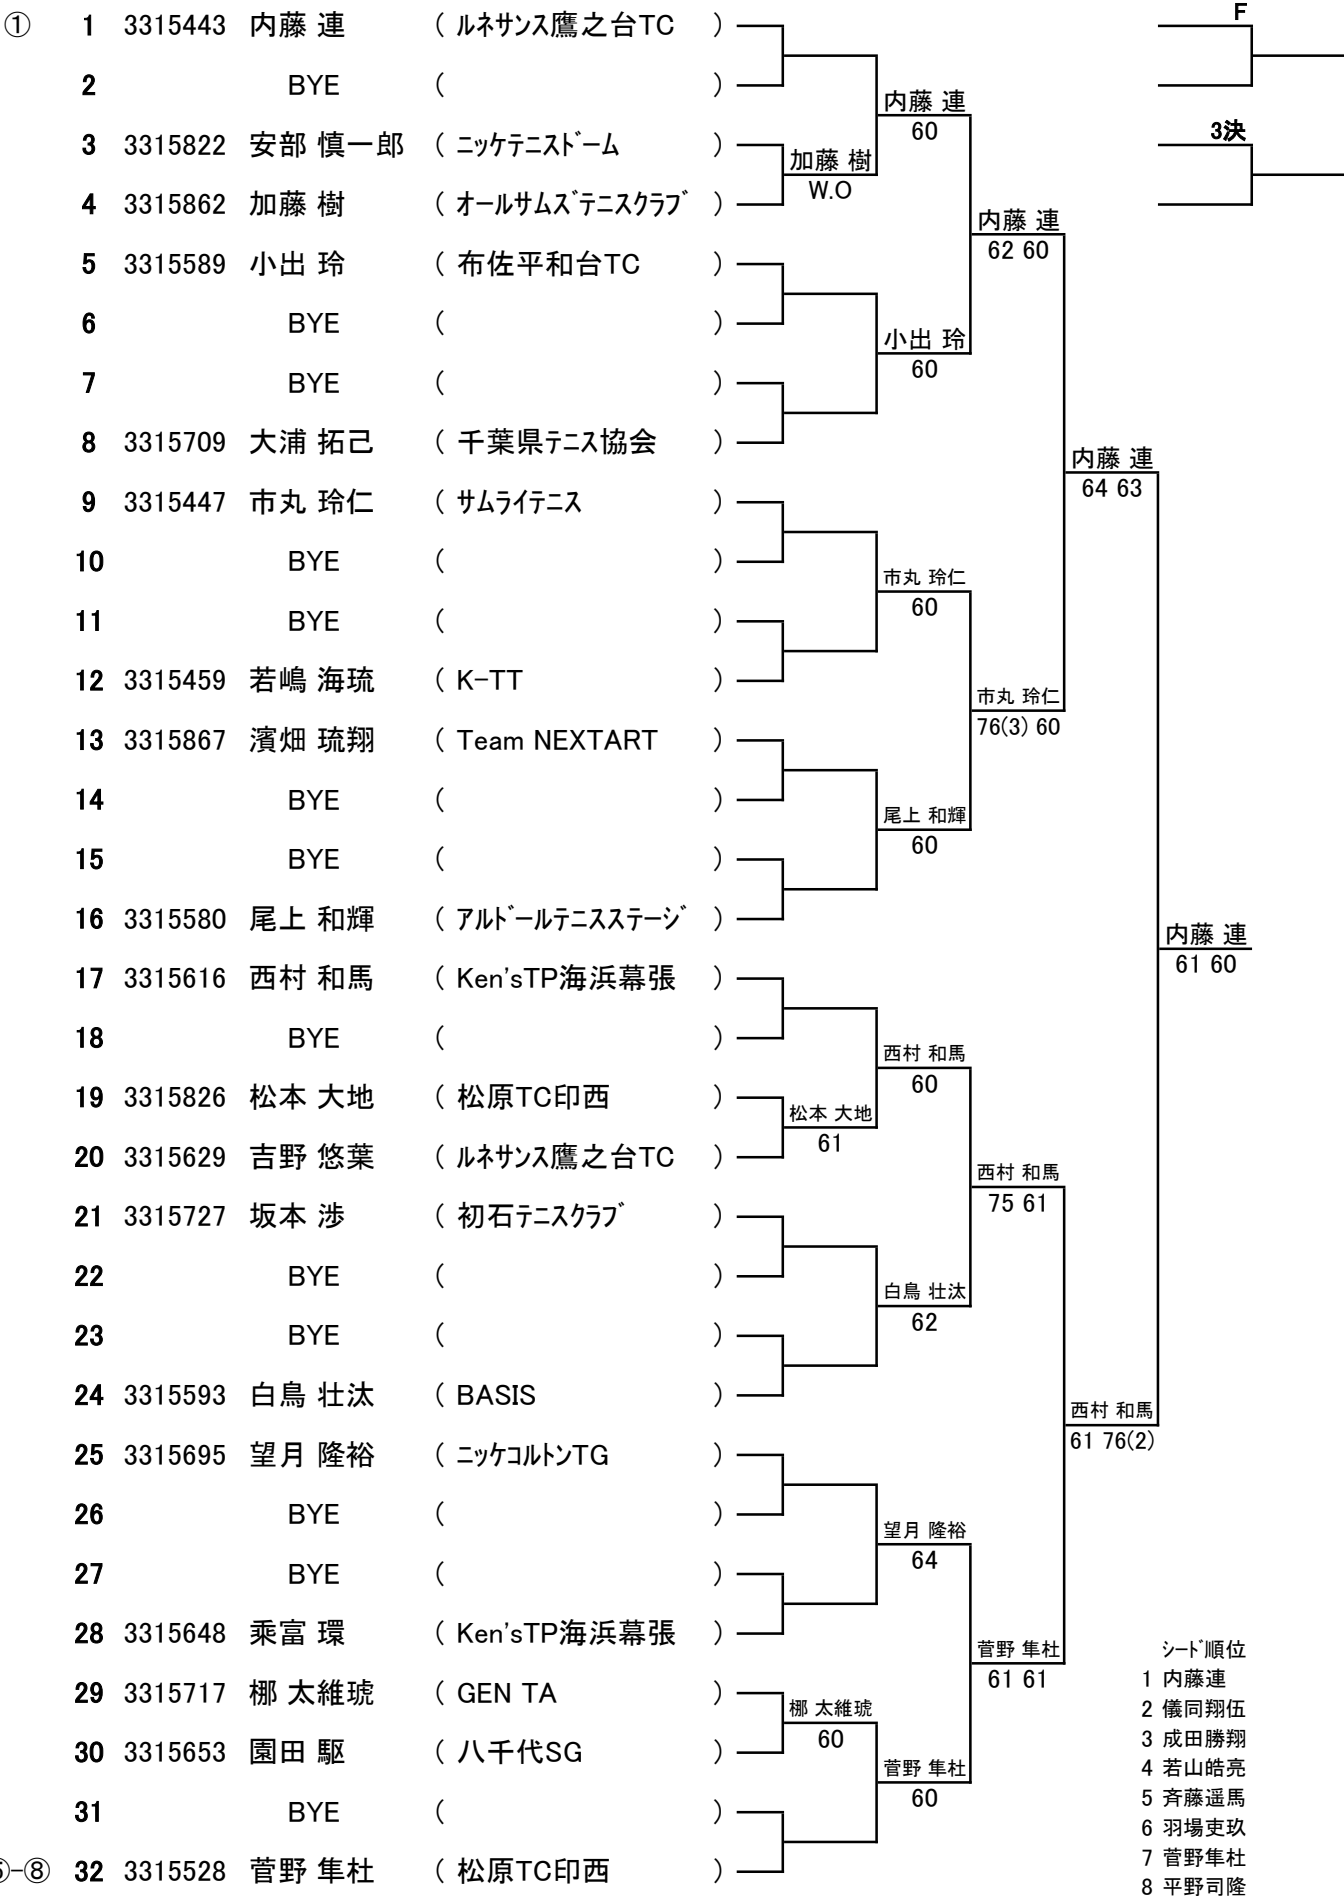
① 1 3315443 内藤 連 ( ﾙﾈｻﾝｽ鷹之台TC )
2 BYE ( )
3 3315822 安部 慎一郎 ( ﾆｯｹﾃﾆｽﾄﾞｰﾑ )
4 3315862 加藤 樹 ( ｵｰﾙｻﾑｽﾞﾃﾆｽｸﾗﾌﾞ )
5 3315589 小出 玲 ( 布佐平和台TC )
6 BYE ( )
7 BYE ( )
8 3315709 大浦 拓己 ( 千葉県ﾃﾆｽ協会 )
9 3315447 市丸 玲仁 ( ｻﾑﾗｲﾃﾆｽ )
10 BYE ( )
11 BYE ( )
12 3315459 若嶋 海琉 ( K-TT )
13 3315867 濱畑 琉翔 ( Team NEXTART )
14 BYE ( )
15 BYE ( )
16 3315580 尾上 和輝 ( ｱﾙﾄﾞｰﾙﾃﾆｽｽﾃｰｼﾞ )
17 3315616 西村 和馬 ( Ken'sTP海浜幕張 )
18 BYE ( )
19 3315826 松本 大地 ( 松原TC印西 )
20 3315629 吉野 悠葉 ( ﾙﾈｻﾝｽ鷹之台TC )
21 3315727 坂本 渉 ( 初石ﾃﾆｽｸﾗﾌﾞ )
22 BYE ( )
23 BYE ( )
24 3315593 白鳥 壮汰 ( BASIS )
25 3315695 望月 隆裕 ( ﾆｯｹｺﾙﾄﾝTG )
26 BYE ( )
27 BYE ( )
28 3315648 乗富 環 ( Ken'sTP海浜幕張 )
29 3315717 椰 太維琥 ( GEN TA )
30 3315653 園田 駆 ( 八千代SG )
31 BYE ( )
⑤-⑧ 32 3315528 菅野 隼杜 ( 松原TC印西 )

加藤 樹
W.O
内藤 連
60
小出 玲
60
市丸 玲仁
60
尾上 和輝
60
松本 大地
61
西村 和馬
60
白鳥 壮汰
62
望月 隆裕
64
椰 太維琥
60
菅野 隼杜
60

内藤 連
62 60
市丸 玲仁
76(3) 60
西村 和馬
75 61
菅野 隼杜
61 61

内藤 連
64 63
西村 和馬
61 76(2)

内藤 連
61 60

F
3決

ｼｰﾄﾞ順位
1 内藤連
2 儀同翔伍
3 成田勝翔
4 若山皓亮
5 斉藤遥馬
6 羽場吏玖
7 菅野隼杜
8 平野司隆